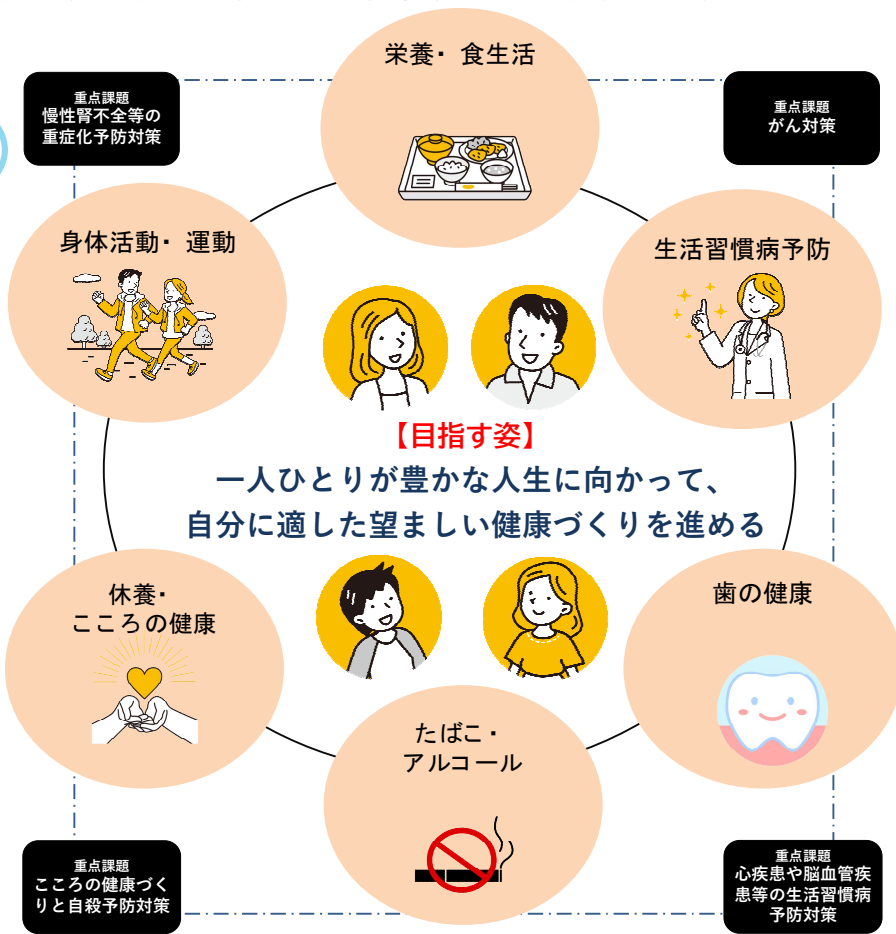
栄養・食生活

重点課題
慢性腎不全等の重症化予防対策

重点課題
がん対策

身体活動・運動

生活習慣病予防

【目指す姿】
一人ひとりが豊かな人生に向かって、
自分に適した望ましい健康づくりを進める

休養・
こころの健康

歯の健康

たばこ・
アルコール

重点課題
こころの健康づくりと自殺予防対策

重点課題
心疾患や脳血管疾患等の生活習慣病予防対策